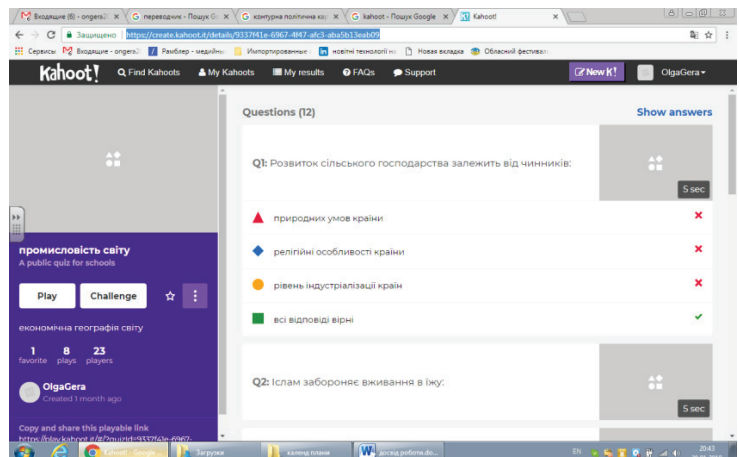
Входящие (6) - ongera | переводчик - Пошук G | контурна політична ка | kahoot - Пошук Google | Kahoot!

Защищено | https://create.kahoot.it/details/9337f41e-6967-4f47-afc3-aba5b13eab09

Сервисы | Входящие - ongera | Рамблер - медийны | Импортированные | новітні технології н | Новая вкладка | Обласний фестивал

Kahoot! | Find Kahoots | My Kahoots | My results | FAQs | Support | New K! | OlgaGera

промисловість світу
A public quiz for schools

Play | Challenge

економічна географія світу

1 favorite | 8 plays | 23 players

OlgaGera
Created 1 month ago

Copy and share this playable link
https://play.kahoot.it/#/?quizId=9337f41e-6967-

Questions (12) | Show answers

Q1: Розвиток сільського господарства залежить від чинників:

5 sec

природних умов країни
релігійні особливості країни
рівень індустріалізації країн
всі відповіді вірні

Q2: Іслам забороняє вживання в їжу:

5 sec

Kahoot! - Google ... | Загрузки | календ плани | досвід роботи.do...

EN 20:43